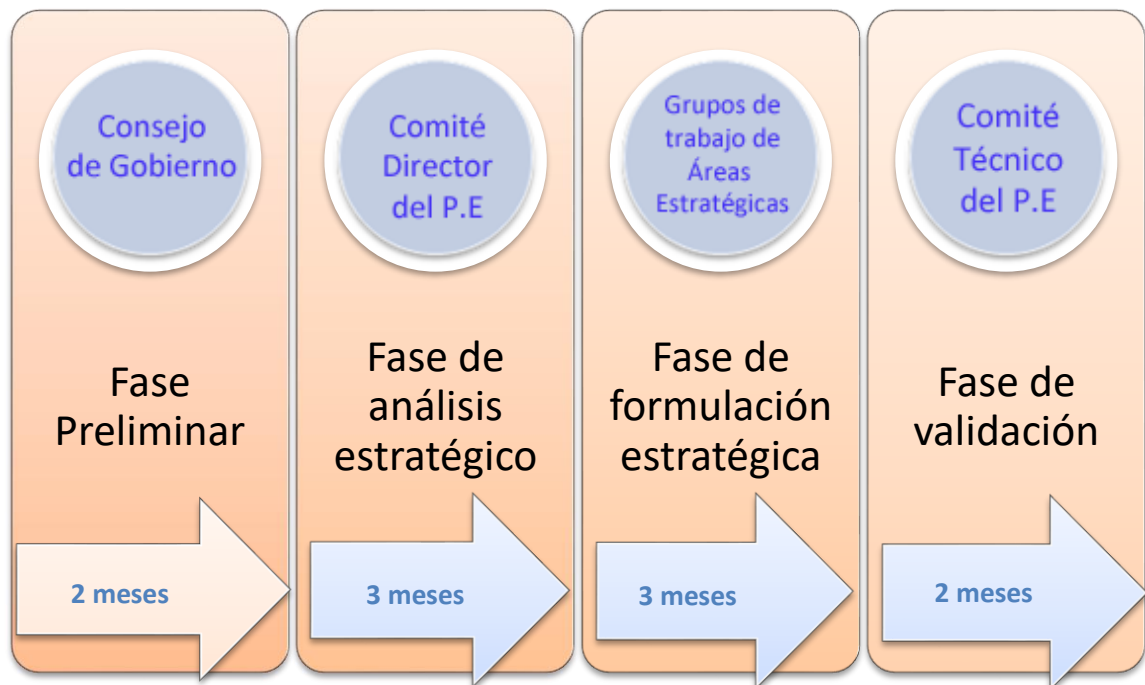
Consejo de Gobierno

Fase Preliminar

2 meses

Comité Director del P.E

Fase de análisis estratégico

3 meses

Grupos de trabajo de Áreas Estratégicas

Fase de formulación estratégica

3 meses

Comité Técnico del P.E

Fase de validación

2 meses